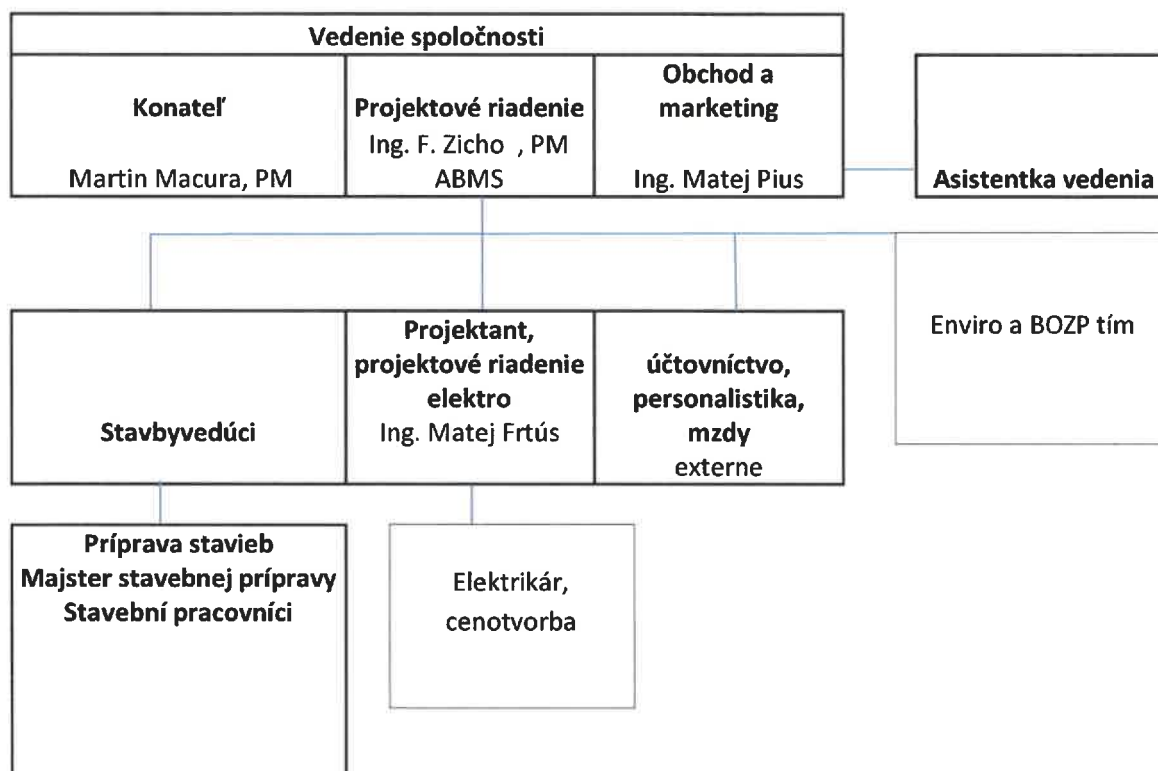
Vedenie spoločnosti

Konateľ
Martin Macura, PM

Projektové riadenie
Ing. F. Zicho , PM ABMS

Obchod a marketing
Ing. Matej Pius

Asistentka vedenia

Stavbyvedúci

Projektant, projektové riadenie elektro
Ing. Matej Frtús

účtovníctvo, personalistika, mzdy
externe

Enviro a BOZP tím

Príprava stavieb
Majster stavebnej prípravy
Stavební pracovníci

Elektrikár, cenotvorba